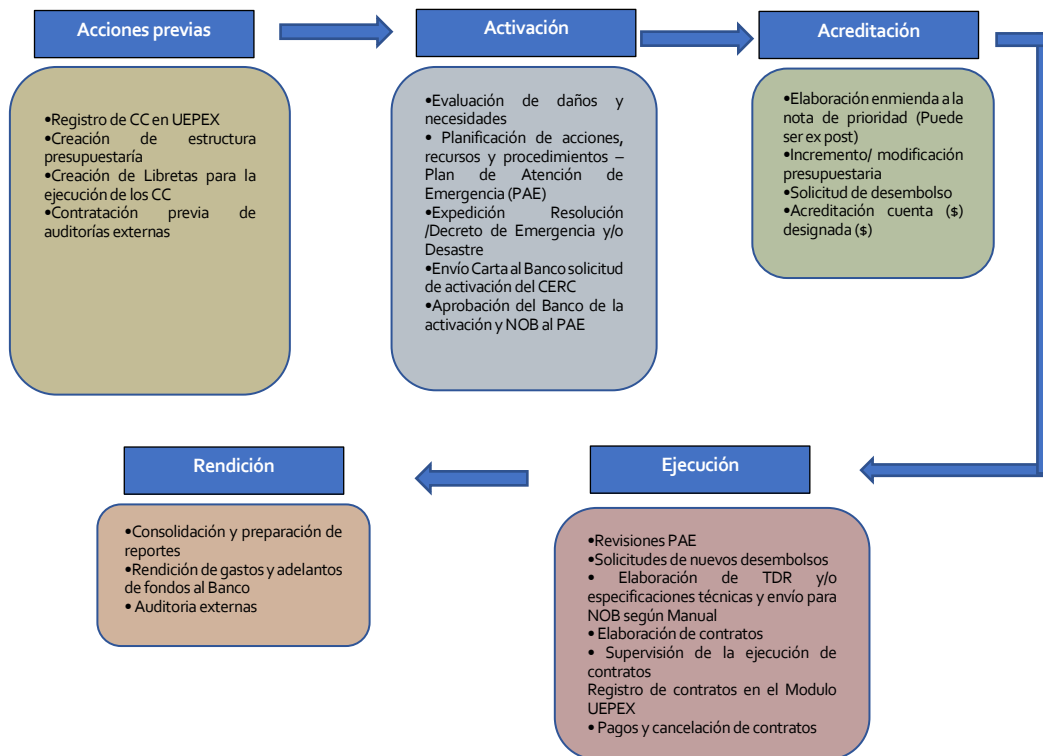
Acciones previas

•Registro de CC en UEPEX
•Creación de estructura presupuestaría
•Creación de Libretas para la ejecución de los CC
•Contratación previa de auditorías externas

Activación

•Evaluación de daños y necesidades
• Planificación de acciones, recursos y procedimientos – Plan de Atención de Emergencia (PAE)
•Expedición Resolución /Decreto de Emergencia y/o Desastre
•Envío Carta al Banco solicitud de activación del CERC
•Aprobación del Banco de la activación y NOB al PAE

Acreditación

•Elaboración enmienda a la nota de prioridad (Puede ser ex post)
•Incremento/ modificación presupuestaria
•Solicitud de desembolso
•Acreditación cuenta ($) designada ($)

Ejecución

•Revisiones PAE
•Solicitudes de nuevos desembolsos
• Elaboración de TDR y/o especificaciones técnicas y envío para NOB según Manual
• Elaboración de contratos
• Supervisión de la ejecución de contratos
Registro de contratos en el Modulo UEPEX
• Pagos y cancelación de contratos

Rendición

•Consolidación y preparación de reportes
•Rendición de gastos y adelantos de fondos al Banco
• Auditoria externas